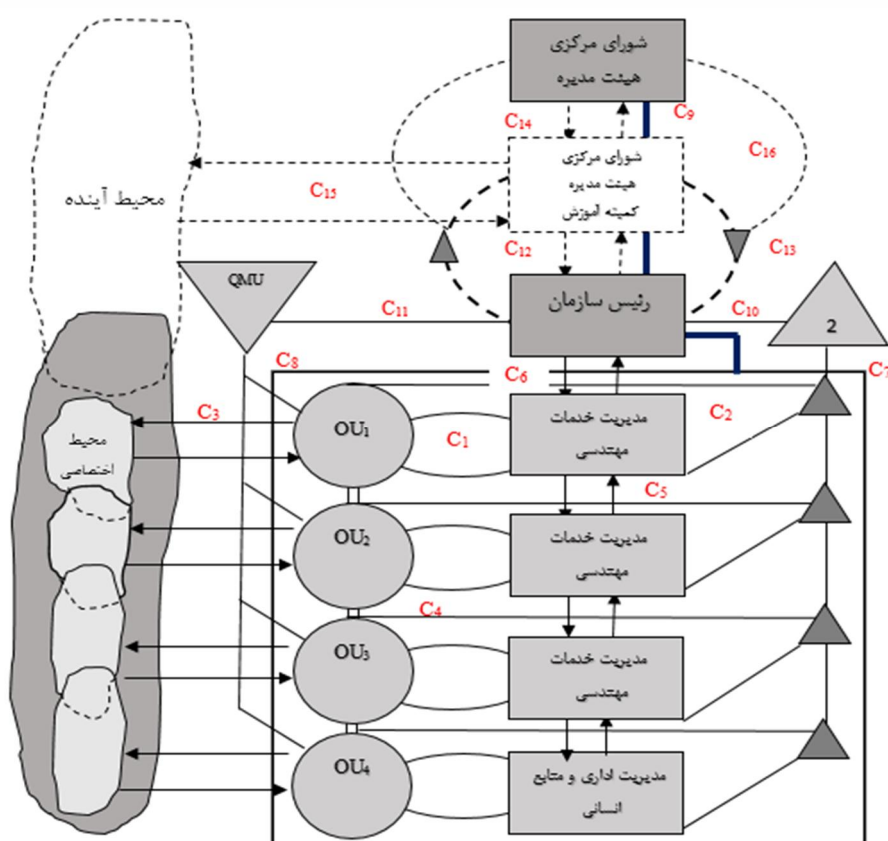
شورای مرکزی
هیئت مدیره

$C_9$

$C_{14}$

$C_{16}$

شورای مرکزی
هیئت مدیره
کمیته آموزش

محیط آینده

$C_{15}$

$C_{12}$

$C_{13}$

QMU

$C_{11}$

رئیس سازمان

$C_{10}$

2

$C_8$

$C_6$

$C_7$

$C_3$

$OU_1$

$C_1$

مدیریت خدمات
مهندسی

$C_2$

محیط
اجتماعی

$C_5$

$OU_2$

مدیریت خدمات
مهندسی

$C_4$

$OU_3$

مدیریت خدمات
مهندسی

$OU_4$

مدیریت اداری و منابع
انسانی